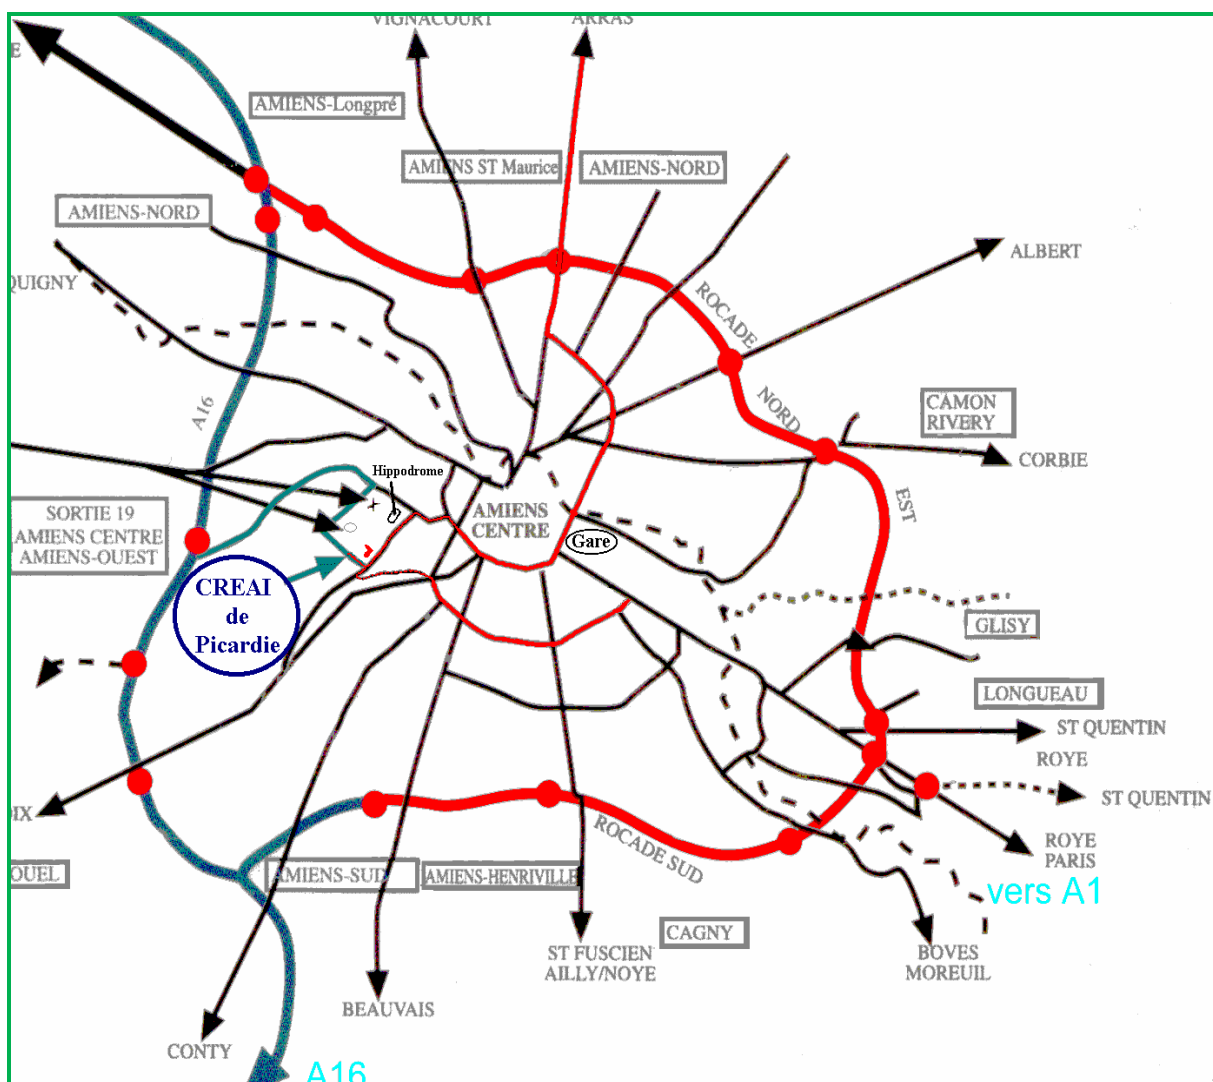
E
VIGNACOURT
ARRAS
AMIENS-Longpré
AMIENS ST Maurice
AMIENS-NORD
AMIENS-NORD
ALBERT
QUIGNY
ROCADE
NORD
EST
CAMON
RIVERY
CORBIE
A16
Hippodrome
AMIENS
CENTRE
Gare
SORTIE 19
AMIENS CENTRE
AMIENS-OUEST
CREAI
de
Picardie
GLISY
LONGUEAU
ST QUENTIN
ROYE
ST QUENTIN
IX
ROYE
PARIS
OUEL
AMIENS-SUD
AMIENS-HENRIVILLE
ROCADE SUD
vers A1
CAGNY
ST FUSCIEN
AILLY/NOYE
BOVES
MOREUIL
BEAUVAIS
CONTY
A16